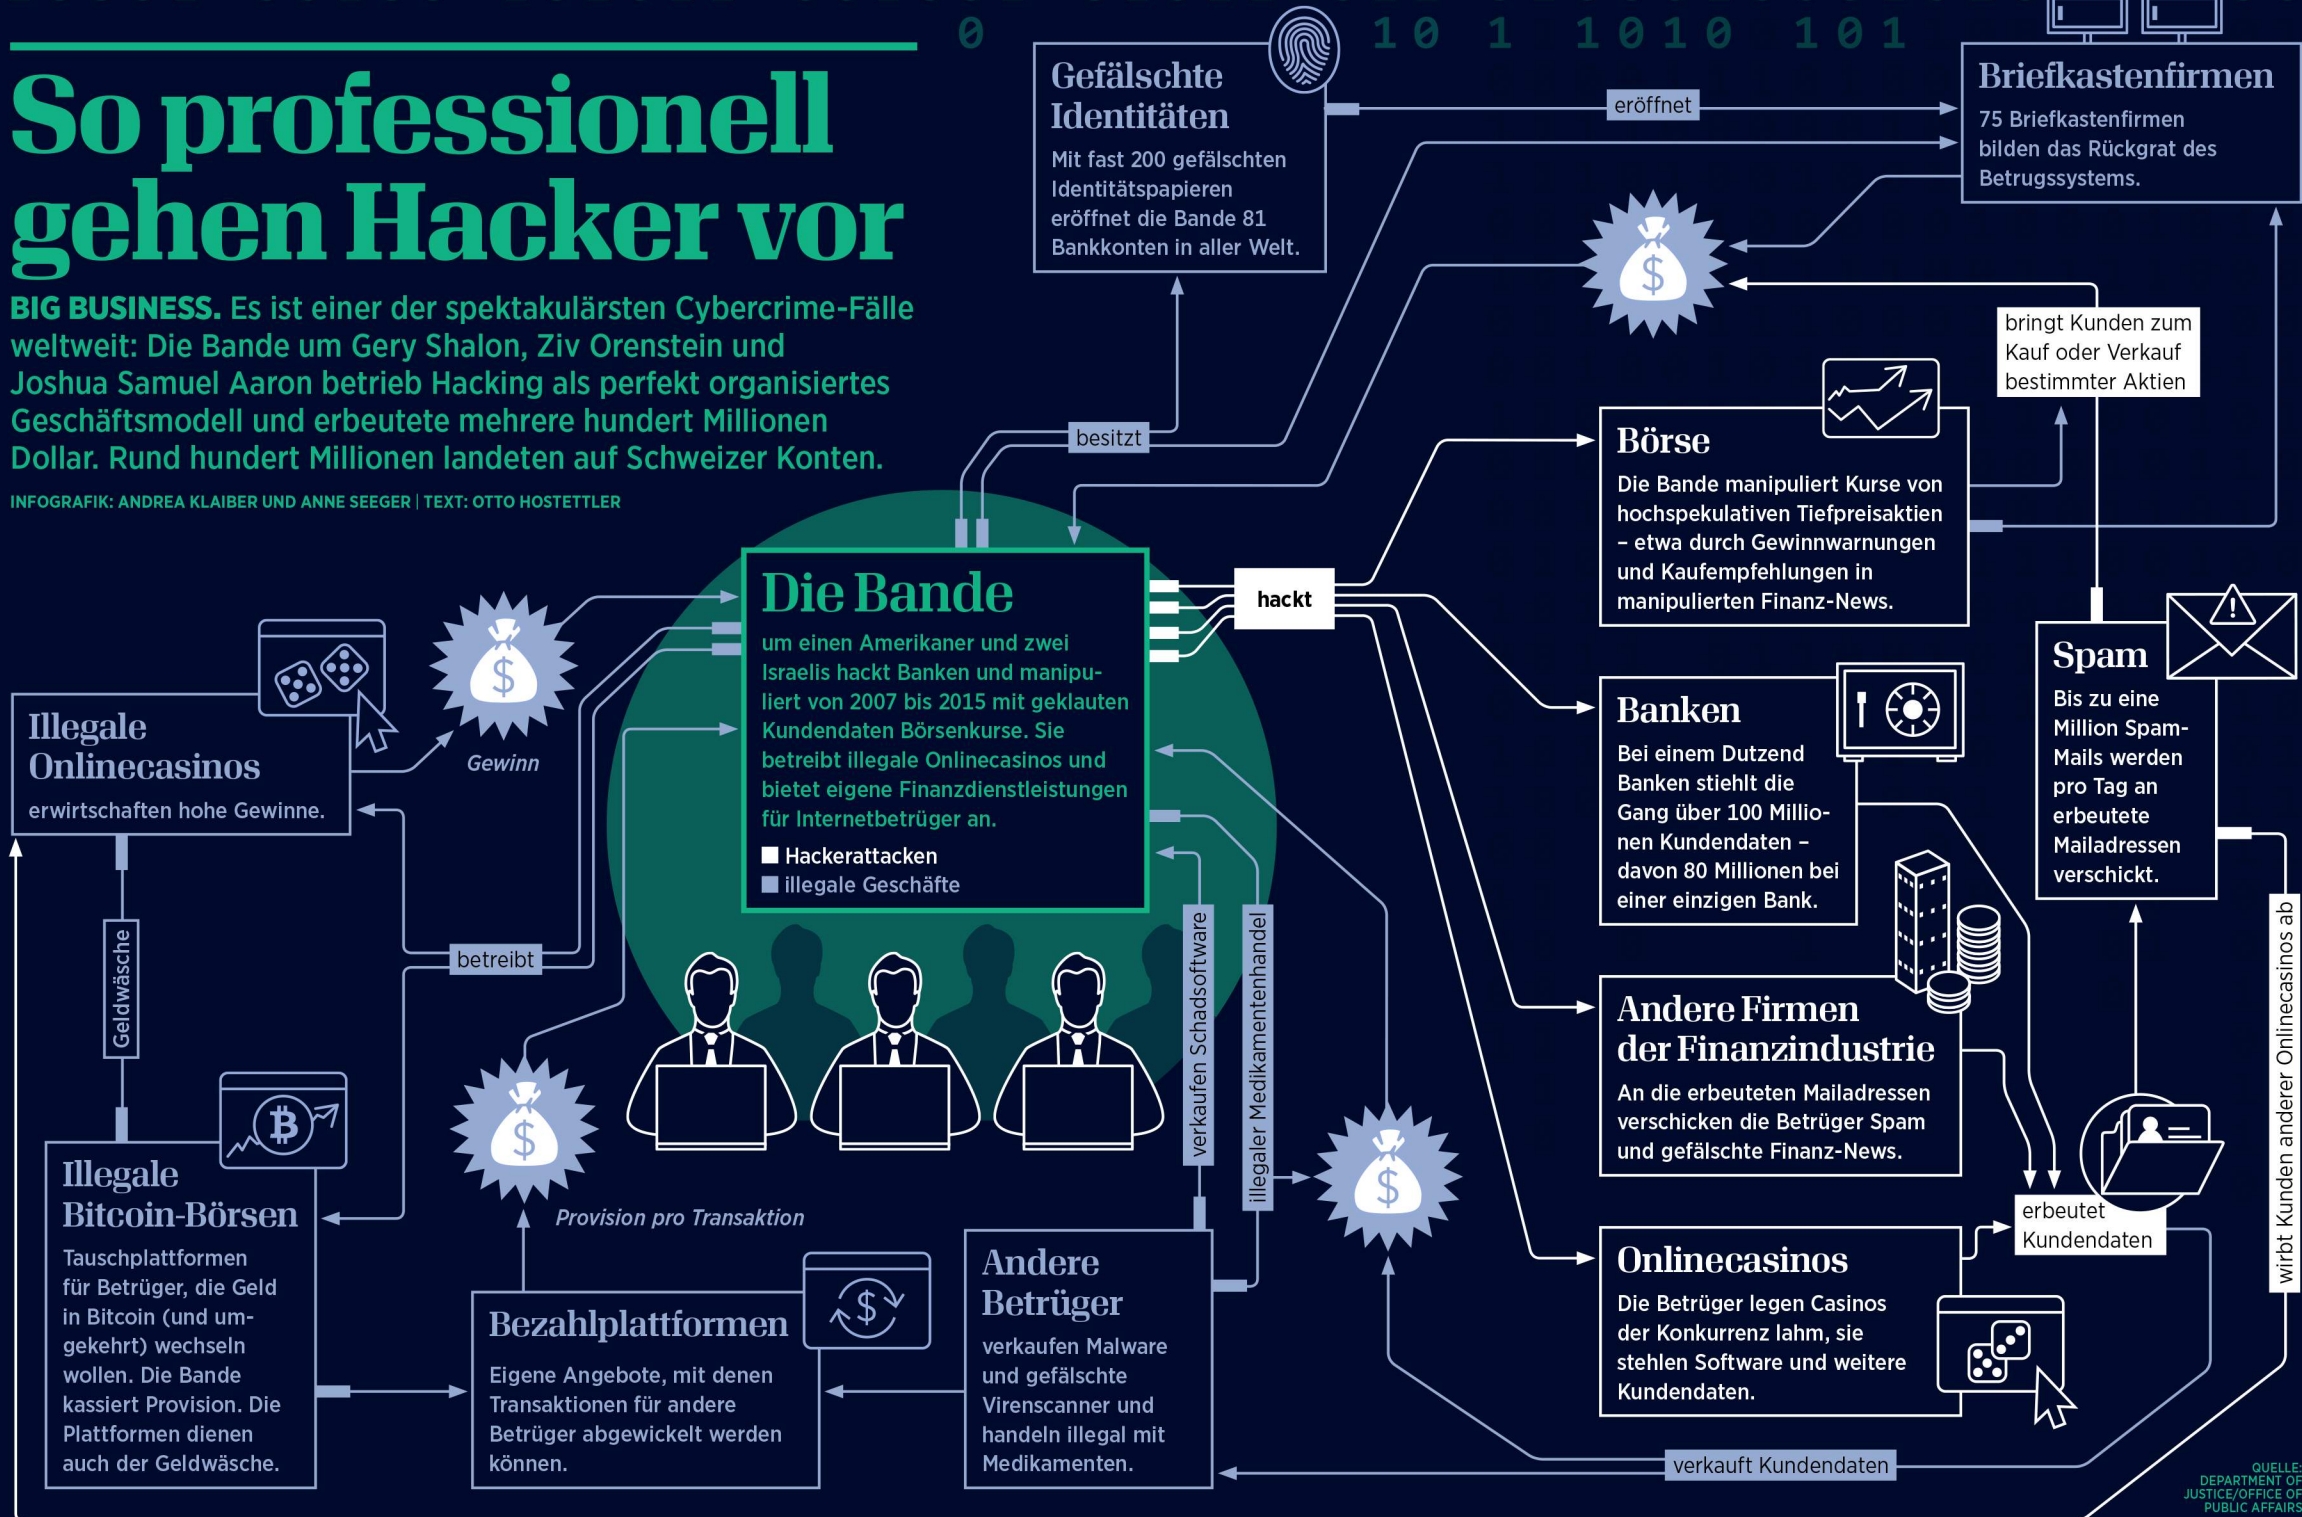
So professionell gehen Hacker vor

BIG BUSINESS. Es ist einer der spektakulärsten Cybercrime-Fälle weltweit: Die Bande um Gery Shalon, Ziv Orenstein und Joshua Samuel Aaron betrieb Hacking als perfekt organisiertes Geschäftsmodell und erbeutete mehrere hundert Millionen Dollar. Rund hundert Millionen landeten auf Schweizer Konten.

INFOGRAFIK: ANDREA KLAIBER UND ANNE SEEGER | TEXT: OTTO HOSTETTLER

0 10 1 1010 101

Gefälschte Identitäten
Mit fast 200 gefälschten Identitätspapieren eröffnet die Bande 81 Bankkonten in aller Welt.

eröffnet

Briefkastenfirmen
75 Briefkastenfirmen bilden das Rückgrat des Betrugssystems.

bringt Kunden zum Kauf oder Verkauf bestimmter Aktien

besitzt

Börse
Die Bande manipuliert Kurse von hochspekulativen Tiefpreisaktien – etwa durch Gewinnwarnungen und Kaufempfehlungen in manipulierten Finanz-News.

Die Bande
um einen Amerikaner und zwei Israelis hackt Banken und manipuliert von 2007 bis 2015 mit geklauten Kundendaten Börsenkurse. Sie betreibt illegale Onlinecasinos und bietet eigene Finanzdienstleistungen für Internetbetrüger an.
Hackerattacken
illegale Geschäfte

hackt

Spam
Bis zu eine Million Spam-Mails werden pro Tag an erbeutete Mailadressen verschickt.

Banken
Bei einem Dutzend Banken stiehlt die Gang über 100 Millionen Kundendaten – davon 80 Millionen bei einer einzigen Bank.

Illegale Onlinecasinos
erwirtschaften hohe Gewinne.

Gewinn

betreibt

Geldwäsche

verkaufen Schadsoftware

illegaler Medikamentenhandel

Andere Firmen der Finanzindustrie
An die erbeuteten Mailadressen verschicken die Betrüger Spam und gefälschte Finanz-News.

wirbt Kunden anderer Onlinecasinos ab

Illegale Bitcoin-Börsen
Tauschplattformen für Betrüger, die Geld in Bitcoin (und umgekehrt) wechseln wollen. Die Bande kassiert Provision. Die Plattformen dienen auch der Geldwäsche.

Provision pro Transaktion

Bezahlplattformen
Eigene Angebote, mit denen Transaktionen für andere Betrüger abgewickelt werden können.

Andere Betrüger
verkaufen Malware und gefälschte Virenscanner und handeln illegal mit Medikamenten.

erbeutet Kundendaten

Onlinecasinos
Die Betrüger legen Casinos der Konkurrenz lahm, sie stehlen Software und weitere Kundendaten.

verkauft Kundendaten

QUELLE: DEPARTMENT OF JUSTICE/OFFICE OF PUBLIC AFFAIRS